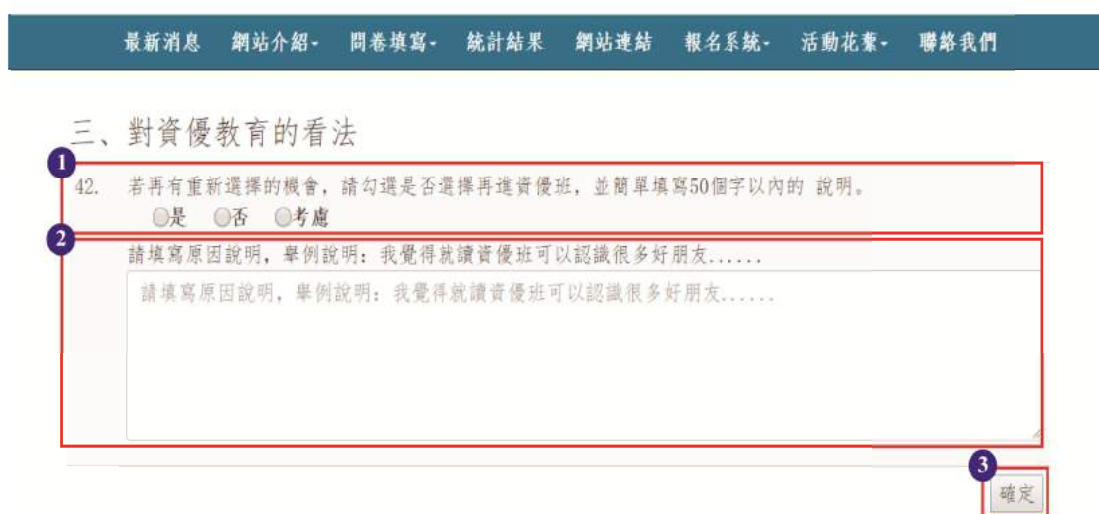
最新消息　網站介紹-　問卷填寫-　統計結果　網站連結　報名系統-　活動花絮-　聯絡我們

三、對資優教育的看法

1

42.　若再有重新選擇的機會，請勾選是否選擇再進資優班，並簡單填寫50個字以內的 說明。

○是　○否　○考慮

2

請填寫原因說明，舉例說明：我覺得就讀資優班可以認識很多好朋友......

請填寫原因說明，舉例說明：我覺得就讀資優班可以認識很多好朋友......

3

確定